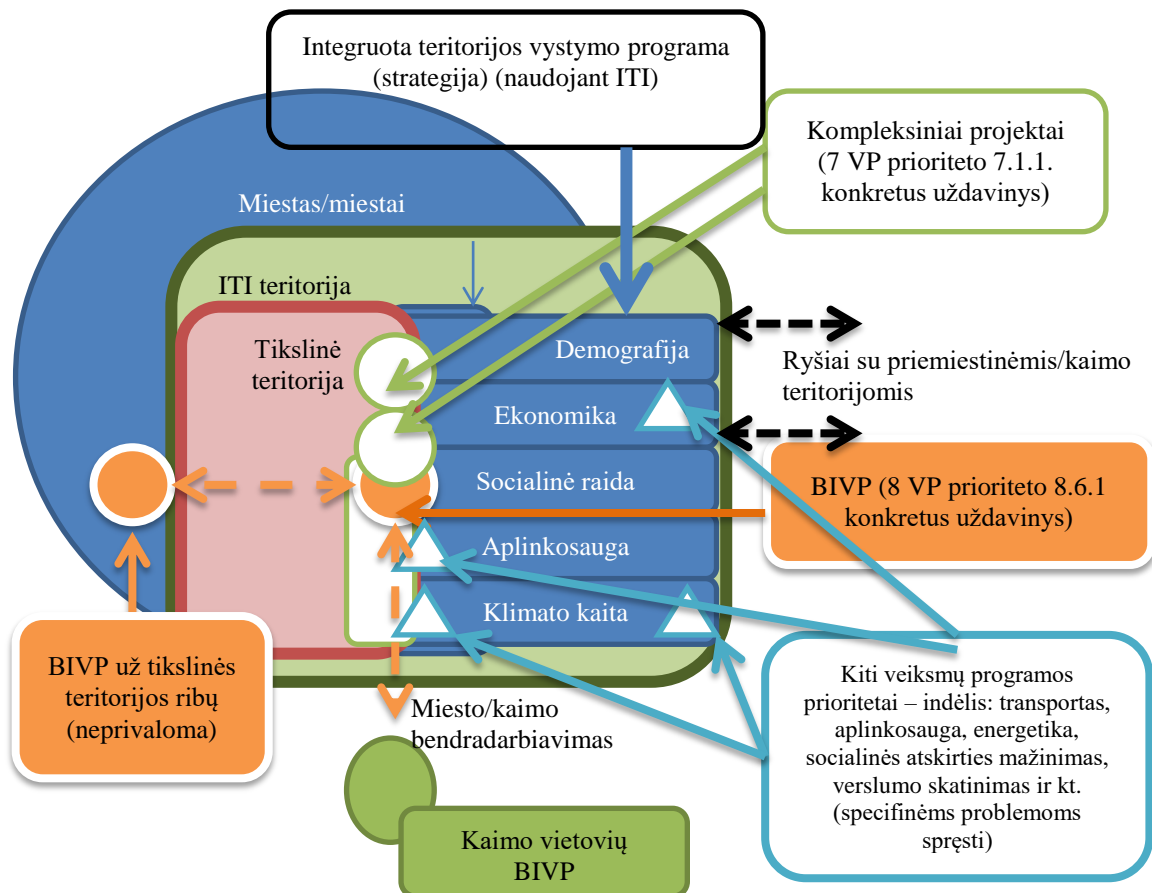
Integruota teritorijos vystymo programa (strategija) (naudojant ITI)

Kompleksiniai projektai (7 VP prioriteto 7.1.1. konkretus uždavinys)

Miestas/miestai

ITI teritorija

Tikslinė teritorija

Demografija

Ekonomika

Socialinė raida

Aplinkosauga

Klimato kaita

Ryšiai su priemiestinėmis/kaimo teritorijomis

BIVP (8 VP prioriteto 8.6.1 konkretus uždavinys)

BIVP už tikslinės teritorijos ribų (neprivaloma)

Miesto/kaimo bendradarbiavimas

Kiti veiksmų programos prioritetai – indėlis: transportas, aplinkosauga, energetika, socialinės atskirties mažinimas, verslumo skatinimas ir kt. (specifinėms problemoms spręsti)

Kaimo vietovių BIVP